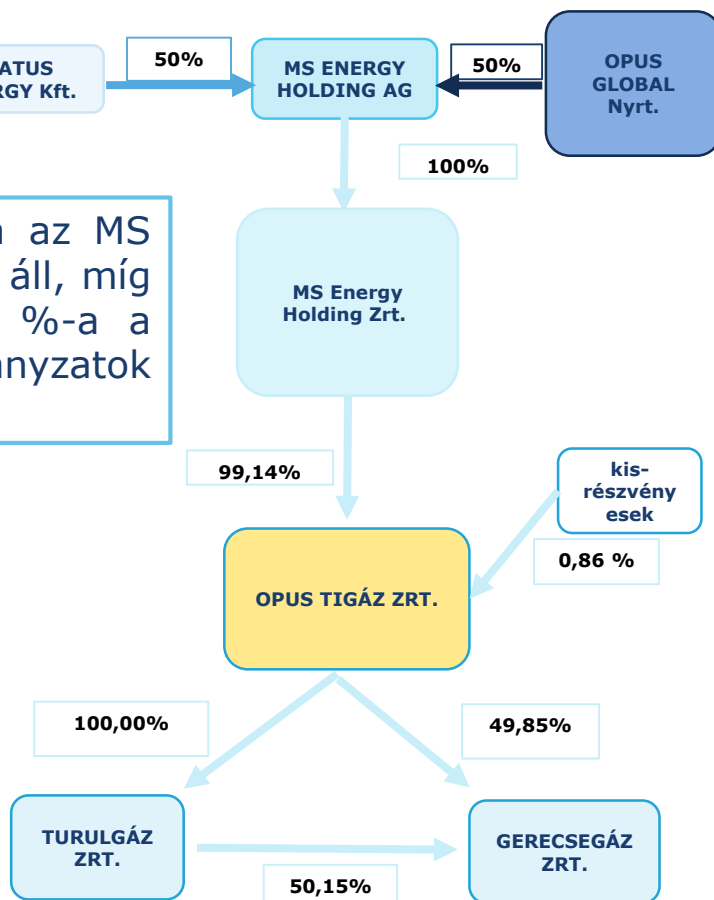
ATUS
RGY Kft.

50%

MS ENERGY HOLDING AG

50%

OPUS GLOBAL Nyrt.

100%

n az MS
áll, míg
%-a a
anyzatok

MS Energy Holding Zrt.

99,14%

kis-részvény esek

0,86 %

OPUS TIGÁZ ZRT.

100,00%

49,85%

TURULGÁZ ZRT.

GERECSEGÁZ ZRT.

50,15%